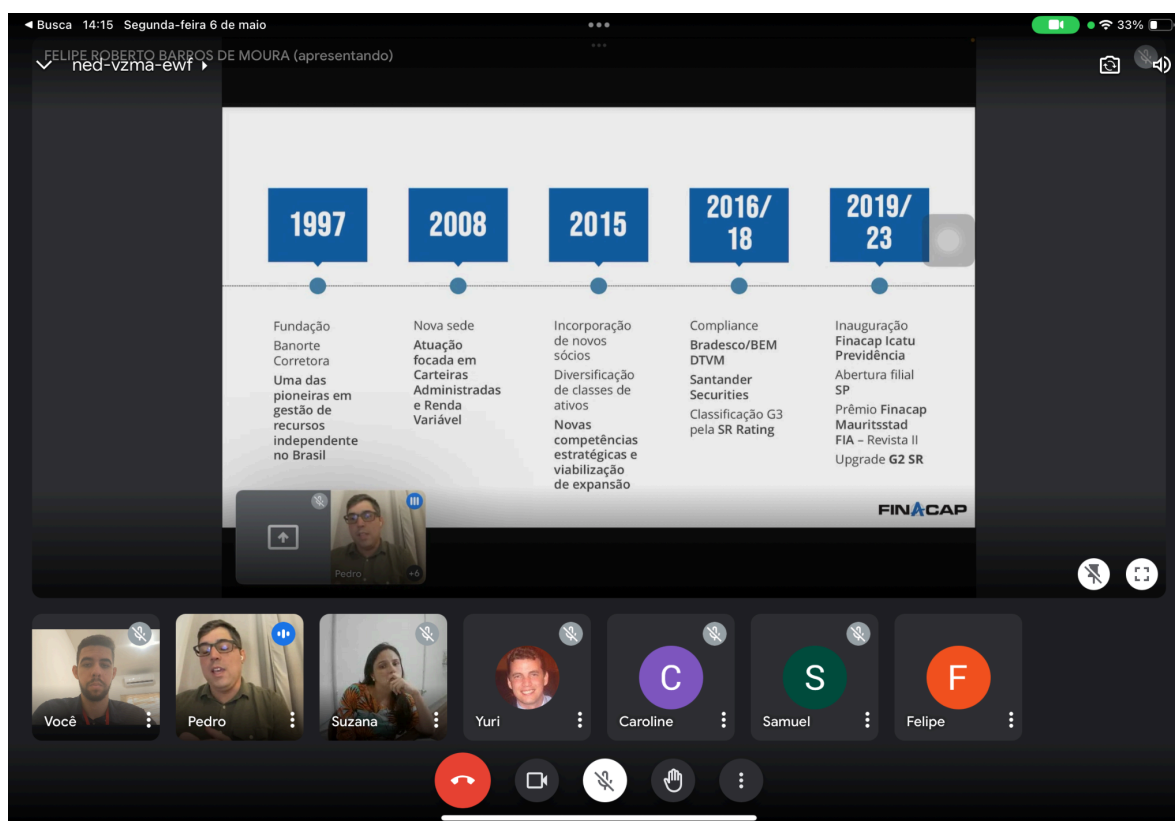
◂ Busca 14:15 Segunda-feira 6 de maio

33%

FELIPE ROBERTO BARROS DE MOURA (apresentando)

ned-vzma-ewf ▸

1997

2008

2015

2016/ 18

2019/ 23

Fundação
Banorte Corretora
Uma das pioneiras em gestão de recursos independente no Brasil

Nova sede
Atuação focada em Carteiras Administradas e Renda Variável

Incorporação de novos sócios
Diversificação de classes de ativos
Novas competências estratégicas e viabilização de expansão

Compliance
Bradesco/BEM DTVM
Santander Securities
Classificação G3 pela SR Rating

Inauguração Finacap Icatu Previdência
Abertura filial SP
Prêmio Finacap Mauritsstad FIA – Revista II
Upgrade G2 SR

FINACAP

Pedro

+6

Você

Pedro

Suzana

Yuri

C

Caroline

S

Samuel

F

Felipe